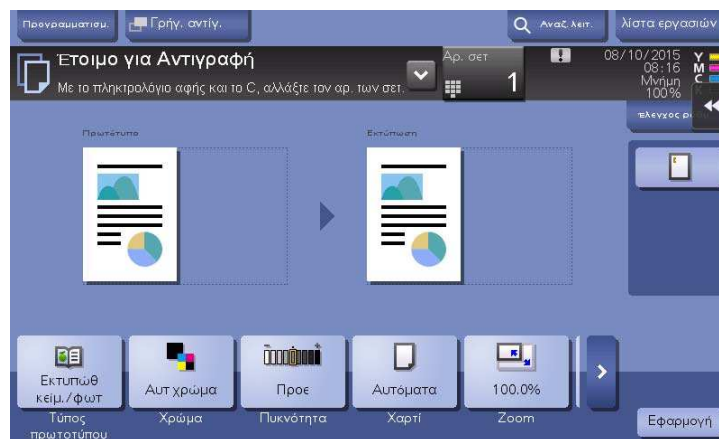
Προγραμματισμ.
Γρήγ. αντίγ.
Αναζ.λειτ.
λίστα εργασιών

Έτοιμο για Αντιγραφή
Με το πληκτρολόγιο αφής και το C, αλλάξτε τον αρ. των σετ.
Αρ. σετ
1
08/10/2015
08:16
Μνήμη
100%
Y
M
C
K

έλεγχος ρ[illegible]

Πρωτότυπο
Εκτύπωση

Εκτυπωθ κειμ./φωτ
Τύπος πρωτοτύπου
Αυτ χρώμα
Χρώμα
Προε
Πυκνότητα
Αυτόματα
Χαρτί
100.0%
Zoom
Εφαρμογή